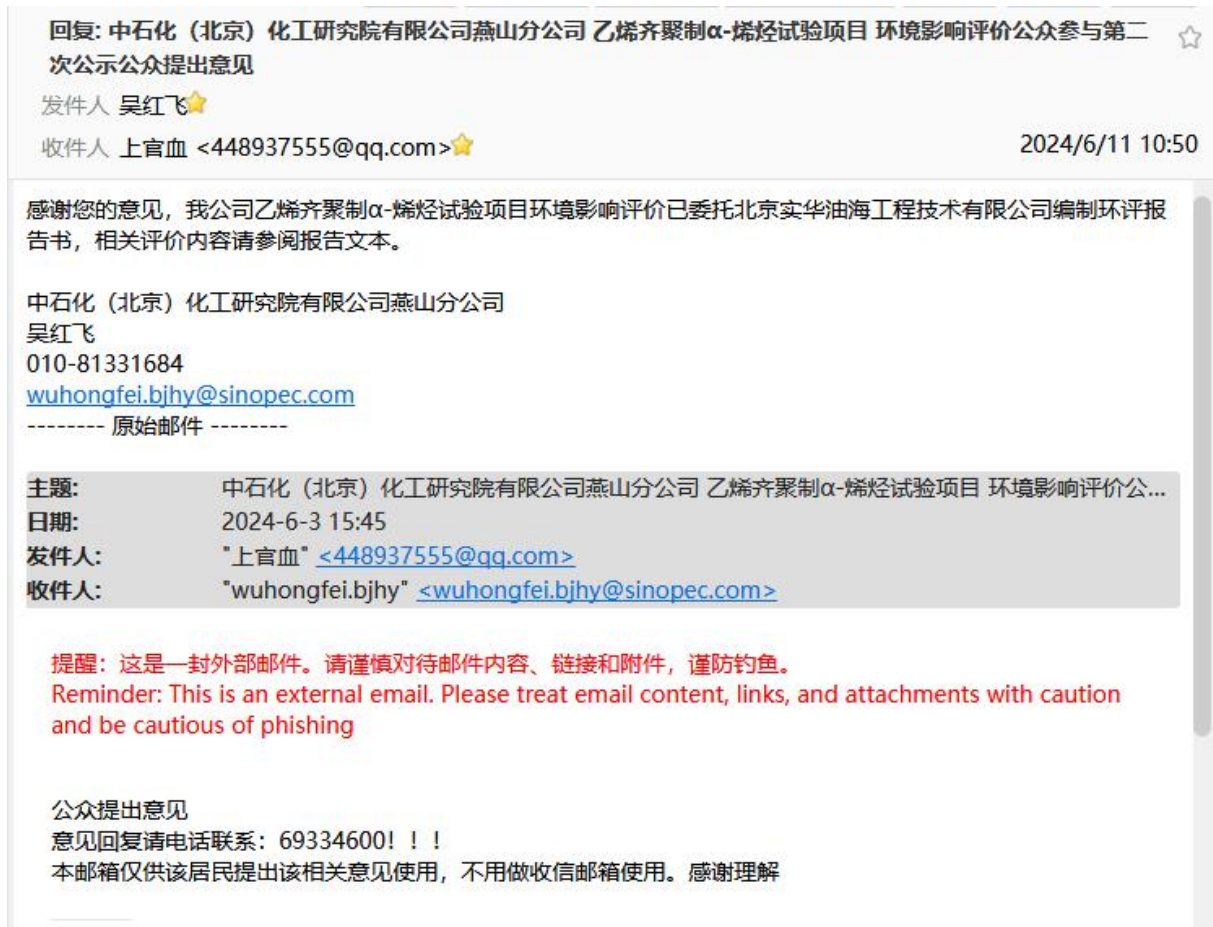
回复: 中石化（北京）化工研究院有限公司燕山分公司 乙烯齐聚制α-烯烃试验项目 环境影响评价公众参与第二次公示公众提出意见

发件人 吴红飞

收件人 上官血 <448937555@qq.com>

2024/6/11 10:50

感谢您的意见，我公司乙烯齐聚制α-烯烃试验项目环境影响评价已委托北京实华油海工程技术有限公司编制环评报告书，相关评价内容请参阅报告文本。

中石化（北京）化工研究院有限公司燕山分公司
吴红飞
010-81331684
wuhongfei.bjhy@sinopec.com
-------- 原始邮件 --------

| | |
|---|---|
| 主题: | 中石化（北京）化工研究院有限公司燕山分公司 乙烯齐聚制α-烯烃试验项目 环境影响评价公... |
| 日期: | 2024-6-3 15:45 |
| 发件人: | "上官血" <448937555@qq.com> |
| 收件人: | "wuhongfei.bjhy" <wuhongfei.bjhy@sinopec.com> |

提醒：这是一封外部邮件。请谨慎对待邮件内容、链接和附件，谨防钓鱼。
Reminder: This is an external email. Please treat email content, links, and attachments with caution and be cautious of phishing

公众提出意见
意见回复请电话联系：69334600！！！
本邮箱仅供该居民提出该相关意见使用，不用做收信邮箱使用。感谢理解